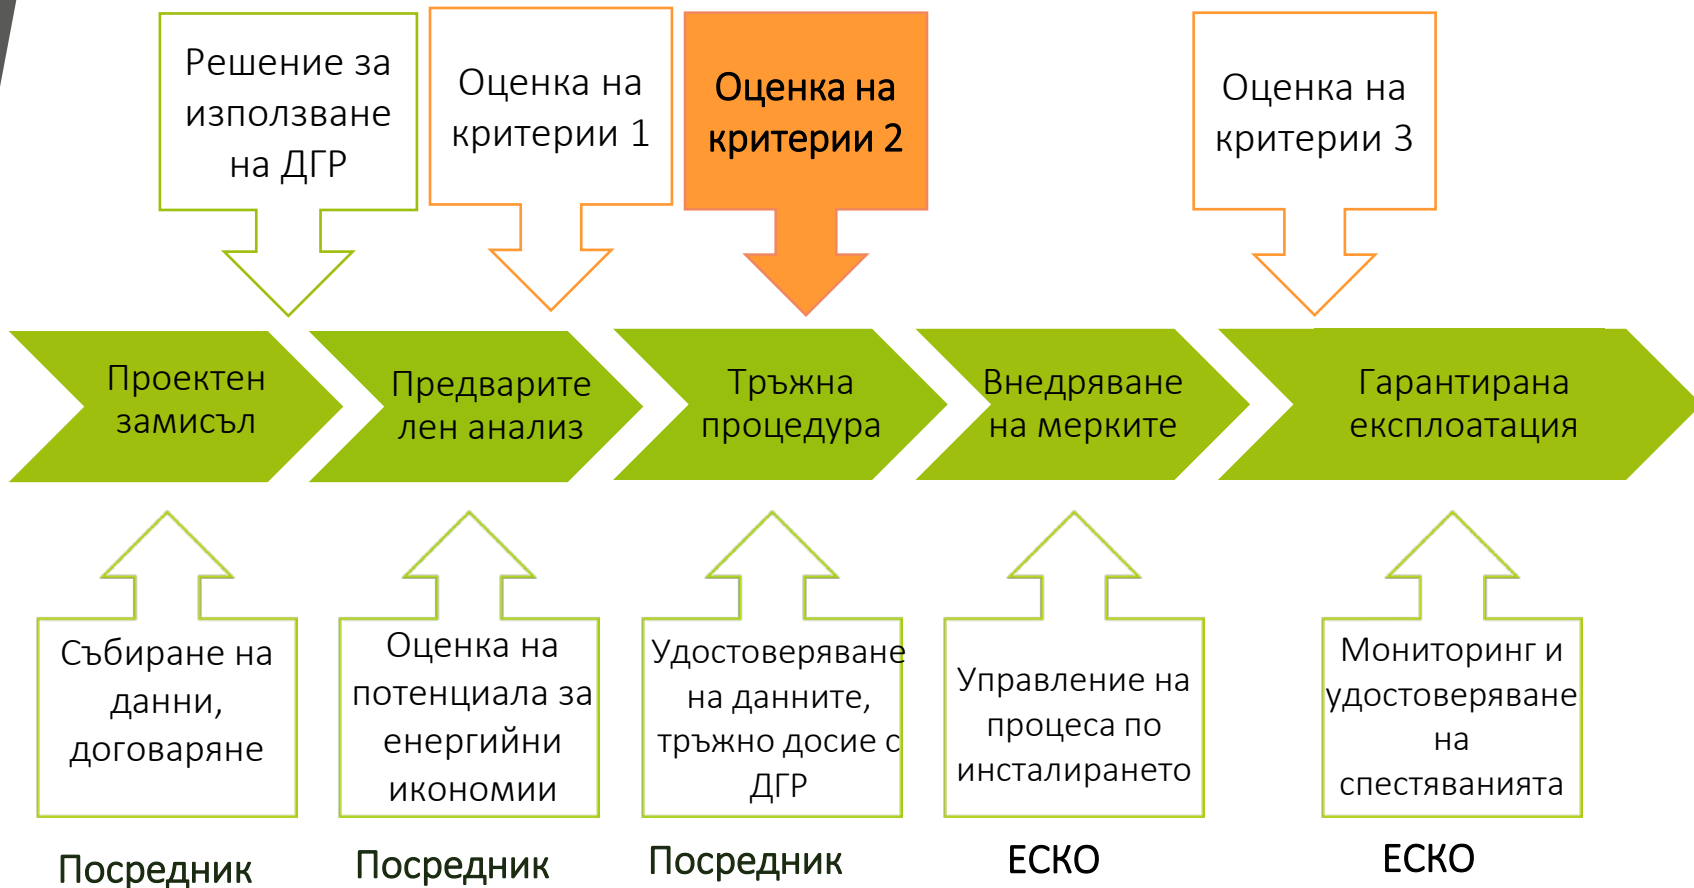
Решение за използване на ДГР

Оценка на критерии 1

Оценка на критерии 2

Оценка на критерии 3

Проектен замисъл

Предварителен анализ

Тръжна процедура

Внедряване на мерките

Гарантирана експлоатация

Събиране на данни, договаряне

Оценка на потенциала за енергийни икономии

Удостоверяване на данните, тръжно досие с ДГР

Управление на процеса по инсталирането

Мониторинг и удостоверяване на спестяванията

Посредник

Посредник

Посредник

ЕСКО

ЕСКО